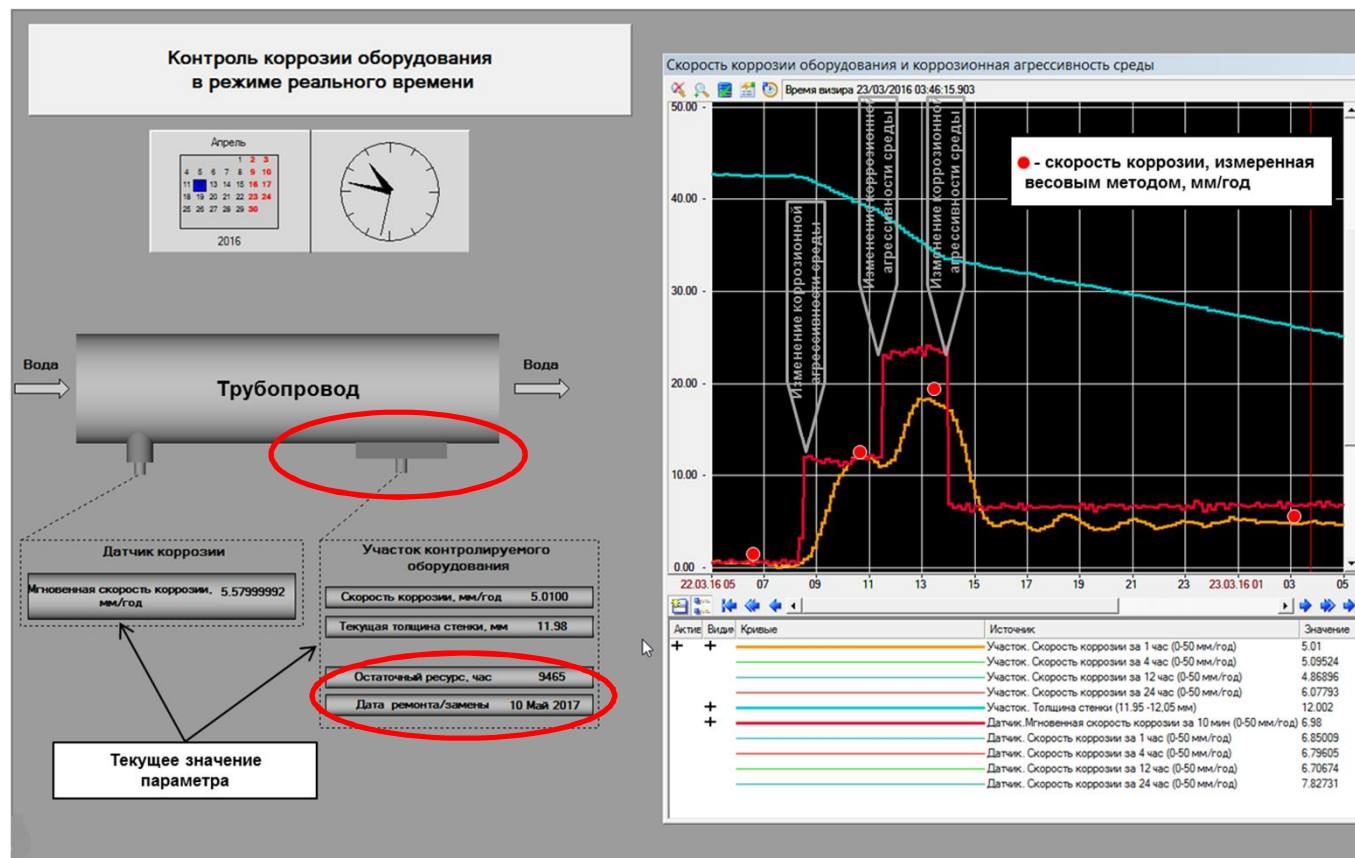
Контроль коррозии оборудования в режиме реального времени

Апрель

|  |  |  |  |  |  |  |
|---|---|---|---|---|---|---|
|  |  |  |  | 1 | 2 | 3 |
| 4 | 5 | 6 | 7 | 8 | 9 | 10 |
| 11 | 12 | 13 | 14 | 15 | 16 | 17 |
| 18 | 19 | 20 | 21 | 22 | 23 | 24 |
| 25 | 26 | 27 | 28 | 29 | 30 |  |

2016

Вода

Трубопровод

Вода

Датчик коррозии

Мгновенная скорость коррозии, мм/год 5.57999992

Участок контролируемого оборудования

Скорость коррозии, мм/год 5.0100

Текущая толщина стенки, мм 11.98

Остаточный ресурс, час 9465

Дата ремонта/замены 10 Май 2017

Текущее значение параметра

Скорость коррозии оборудования и коррозионная агрессивность среды

Время визира 23/03/2016 03:46:15.903

50.00
40.00
30.00
20.00
10.00
0.00

Изменение коррозионной агрессивности среды

Изменение коррозионной агрессивности среды

Изменение коррозионной агрессивности среды

- скорость коррозии, измеренная весовым методом, мм/год

22.03.16 05 07 09 11 13 15 17 19 21 23 23.03.16 01 03 05

| Актив | Види | Кривые | Источник | Значение |
|---|---|---|---|---|
| + | + |  | Участок. Скорость коррозии за 1 час (0-50 мм/год) | 5.01 |
|  |  |  | Участок. Скорость коррозии за 4 час (0-50 мм/год) | 5.09524 |
|  |  |  | Участок. Скорость коррозии за 12 час (0-50 мм/год) | 4.86896 |
|  |  |  | Участок. Скорость коррозии за 24 час (0-50 мм/год) | 6.07793 |
|  | + |  | Участок. Толщина стенки (11.95 -12,05 мм) | 12.002 |
|  | + |  | Датчик.Мгновенная скорость коррозии за 10 мин (0-50 мм/год) | 6.98 |
|  |  |  | Датчик. Скорость коррозии за 1 час (0-50 мм/год) | 6.85009 |
|  |  |  | Датчик. Скорость коррозии за 4 час (0-50 мм/год) | 6.79605 |
|  |  |  | Датчик. Скорость коррозии за 12 час (0-50 мм/год) | 6.70674 |
|  |  |  | Датчик. Скорость коррозии за 24 час (0-50 мм/год) | 7.82731 |